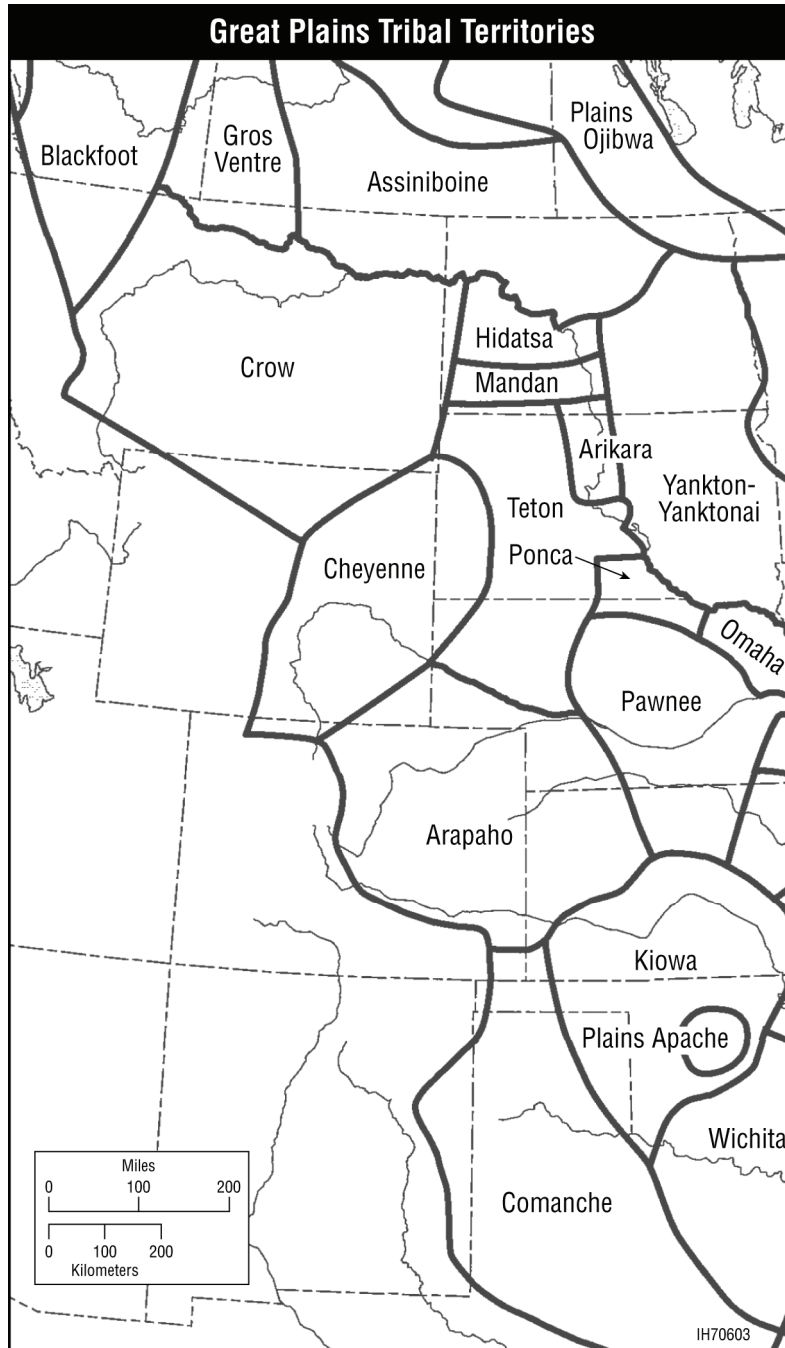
Great Plains Tribal Territories

Blackfoot
Gros Ventre
Assiniboine
Plains Ojibwa
Hidatsa
Crow
Mandan
Arikara
Yankton-Yanktonai
Teton
Cheyenne
Ponca
Omaha
Pawnee
Arapaho
Kiowa
Plains Apache
Wichita
Comanche

Miles
0 100 200
0 100 200
Kilometers

IH70603